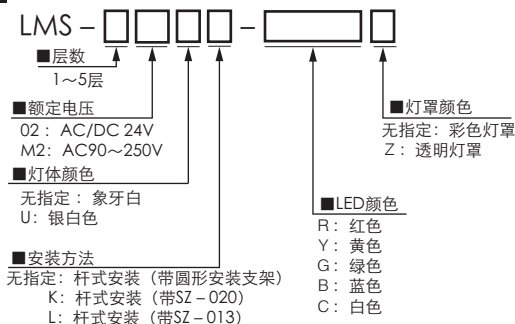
LMS – □□□□ – □□

■层数
1～5层

■额定电压
02： AC/DC 24V
M2： AC90～250V

■灯体颜色
无指定： 象牙白
U： 银白色

■安装方法
无指定： 杆式安装（带圆形安装支架）
K： 杆式安装（带SZ – 020）
L： 杆式安装（带SZ – 013）

■LED颜色
R： 红色
Y： 黄色
G： 绿色
B： 蓝色
C： 白色

■灯罩颜色
无指定： 彩色灯罩
Z： 透明灯罩